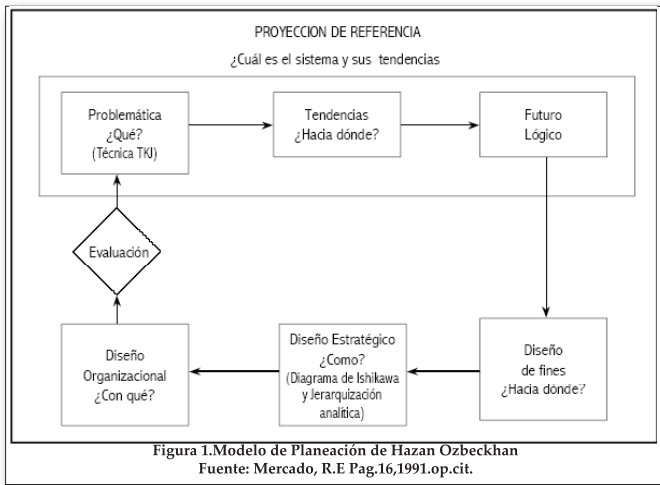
PROYECCION DE REFERENCIA

¿Cuál es el sistema y sus tendencias

Problemática ¿Qué? (Técnica TKJ)

Tendencias ¿Hacia dónde?

Futuro Lógico

Evaluación

Diseño Organizacional ¿Con qué?

Diseño Estratégico ¿Como? (Diagrama de Ishikawa y Jerarquización analítica)

Diseño de fines ¿Hacia dónde?

Figura 1.Modelo de Planeación de Hazan Ozbeckhan
Fuente: Mercado, R.E Pag.16,1991.op.cit.